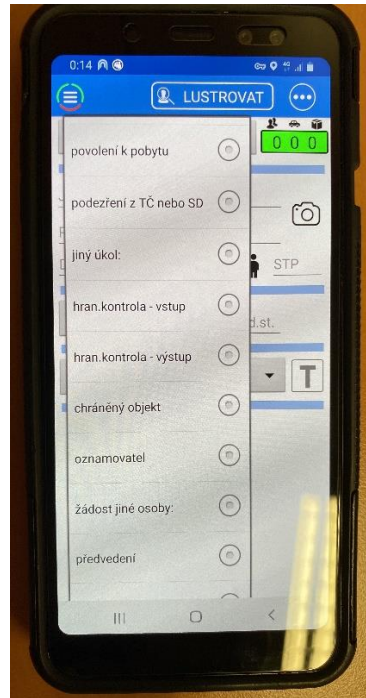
0:14

LUSTROVAT

0 0 0

povolení k pobytu

podezření z TČ nebo SD

jiný úkol:

hran.kontrola - vstup

hran.kontrola - výstup

chráněný objekt

oznamovatel

žádost jiné osoby:

předvedení

STP

d.st.

T